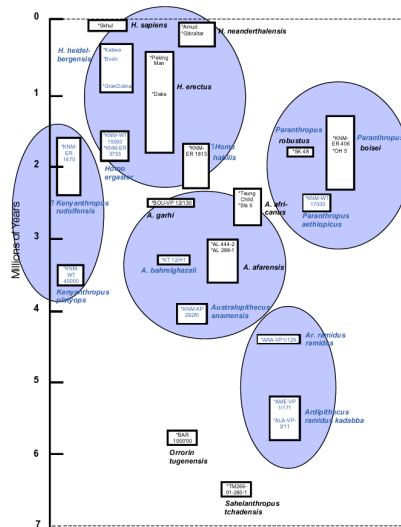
0
*Skhul
H. sapiens
*Amud
*Gibraltar
H. neanderthalensis
H. heidelbergensis
*Kabwe
*Bodo
*GranDolina
*Peking Man
*Daka
H. erectus
1
*KNM-WT 15000
*KNM-ER 3733
Homo ergaster
*KNM-ER 1813
?Homo habilis
Paranthropus robustus
*SK 48
*KNM-ER 406
*OH 5
Paranthropus boisei
*KNM-ER 1470
? Kenyanthropus rudolfensis
2
*BOU-VP 12/130
A. garhi
*Taung Child
*Sts 5
A. africanus
*KNM-WT 17000
Paranthropus aethiopicus
3
Millions of Years
*KNM WT 40000
Kenyanthropus platyops
*KT 12/H1
A. bahrelghazali
*AL 444-2
*AL 288-1
A. afarensis
4
*KNM-KP 29281
Australopithecus anamensis
*ARA-VP1/129
Ar. ramidus ramidus
5
*AME-VP 1/71
*ALA-VP-2/11
Ardipithecus ramidus kadabba
6
*BAR 1000'00
Orrorin tugenensis
*TM266-01-060-1
Sahelanthropus tchadensis
7